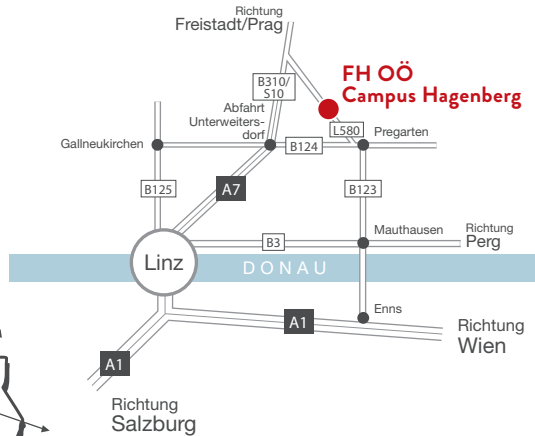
Richtung
Freistadt/Prag

FH OÖ
Campus Hagenberg

B310/
S10

Abfahrt
Unterweitersdorf

L580

Pregarten

Gallneukirchen

B124

B125

A7

B123

Mauthausen

Richtung
Perg

Linz

B3

DONAU

Enns

A1

Richtung
Wien

A1

Richtung
Salzburg